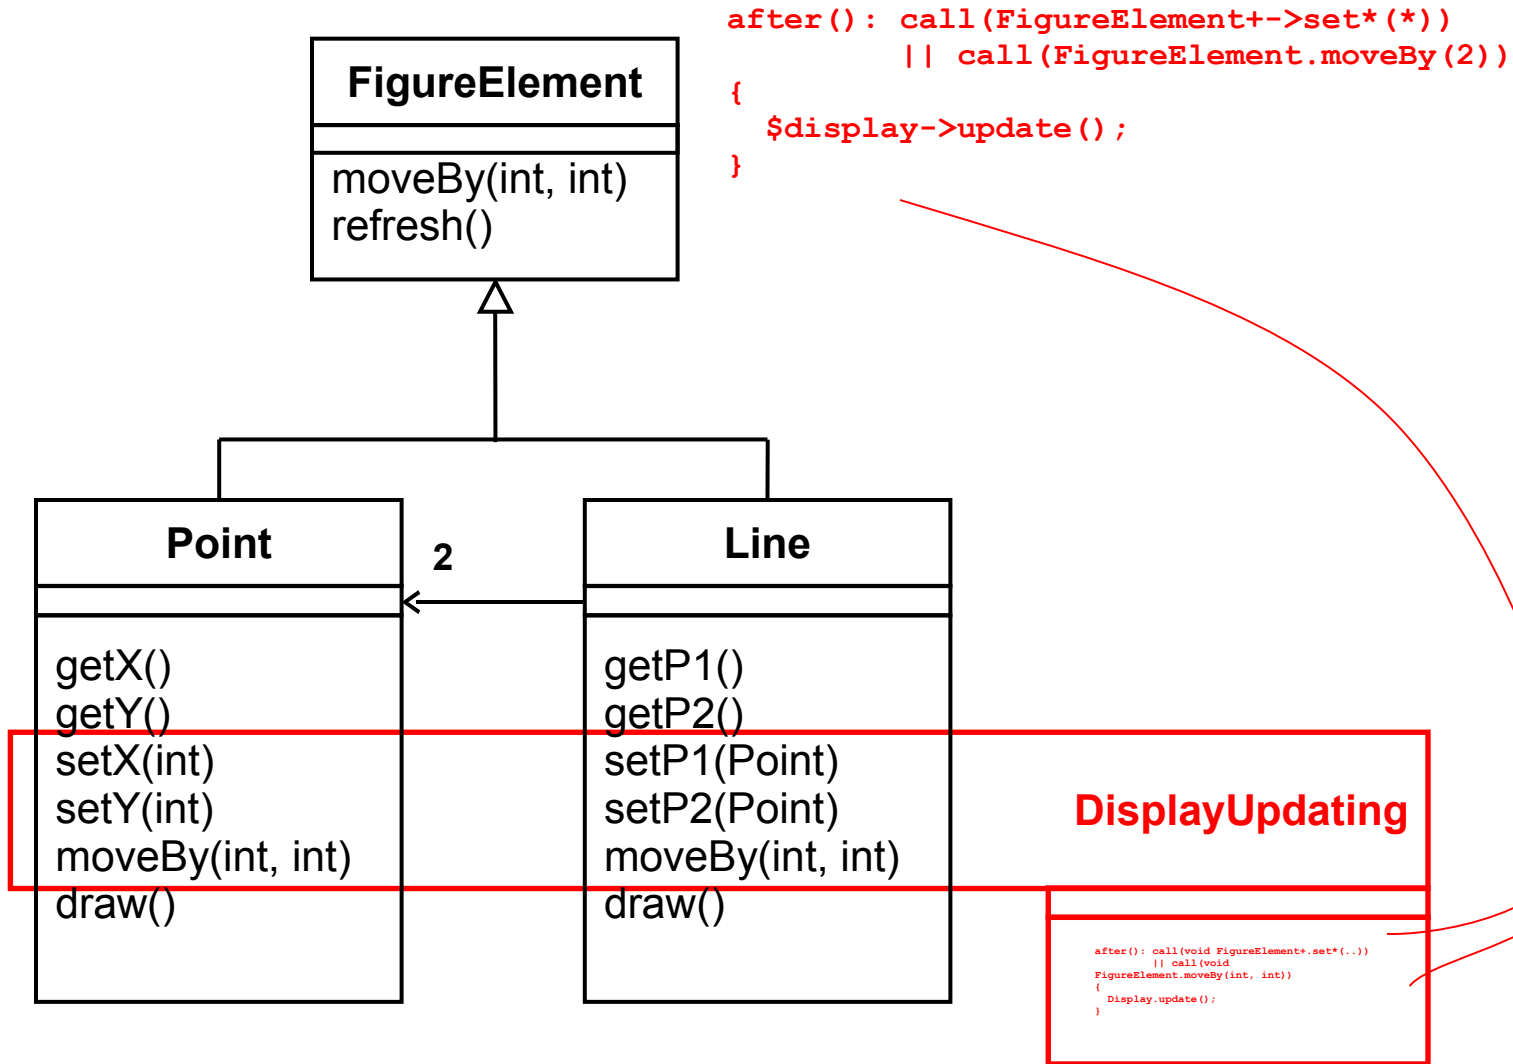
after(): call(FigureElement+->set*(*))
|| call(FigureElement.moveBy(2))
{
$display->update();
}

FigureElement

moveBy(int, int)
refresh()

Point

getX()
getY()
setX(int)
setY(int)
moveBy(int, int)
draw()

2

Line

getP1()
getP2()
setP1(Point)
setP2(Point)
moveBy(int, int)
draw()

DisplayUpdating

after(): call(void FigureElement+.set*(..))
|| call(void
FigureElement.moveBy(int, int))
{
Display.update();
}